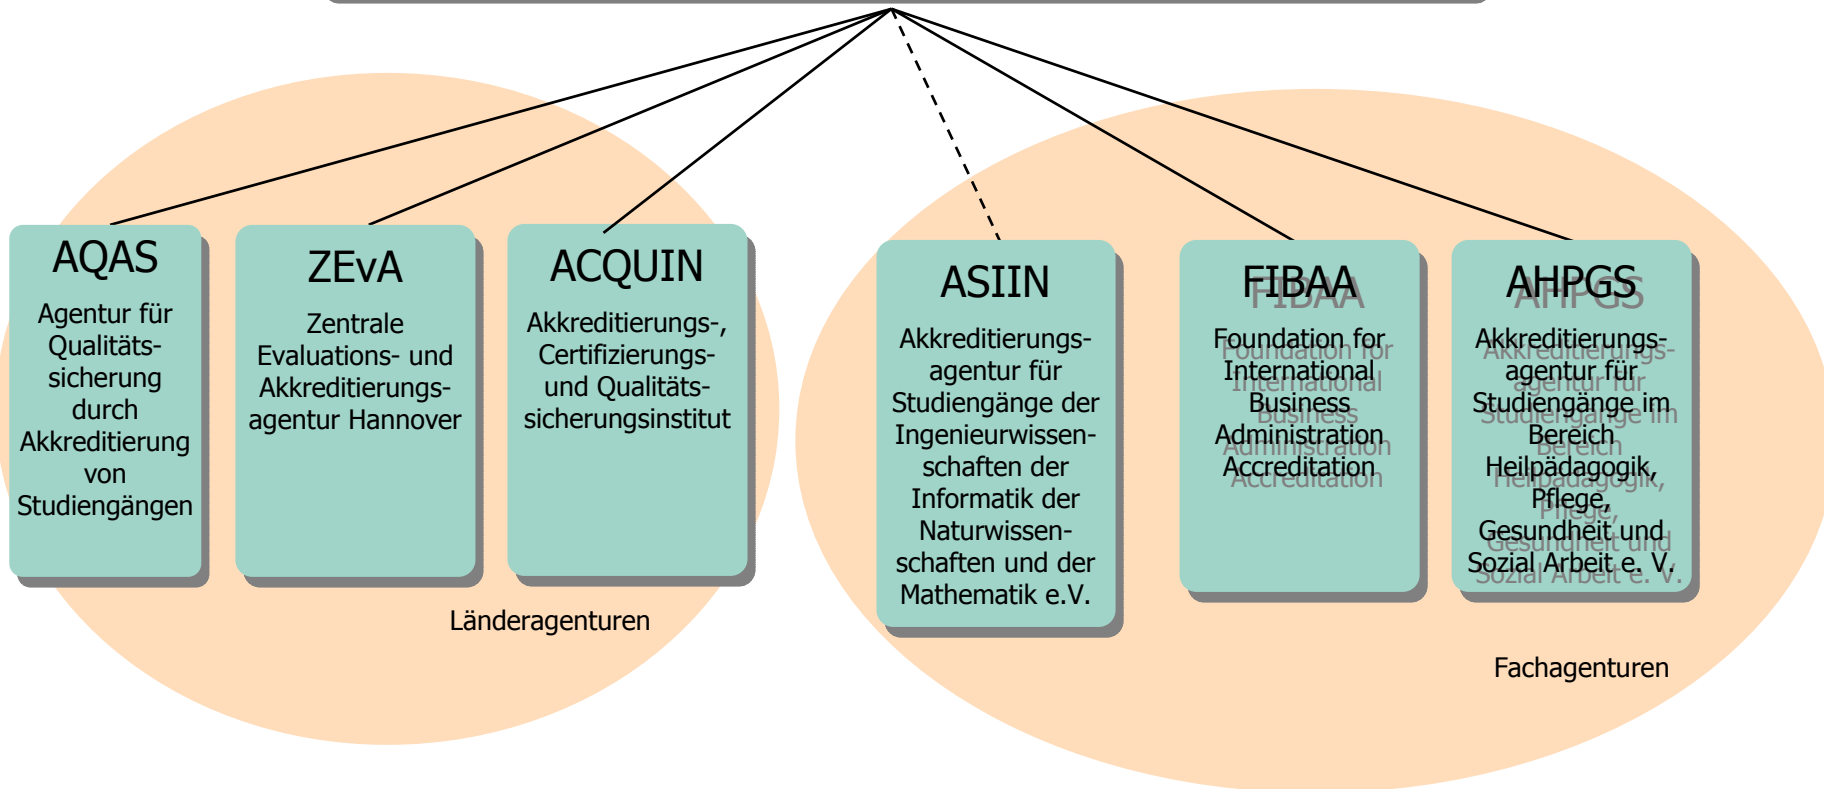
AQAS
Agentur für Qualitätssicherung durch Akkreditierung von Studiengängen

ZEvA
Zentrale Evaluations- und Akkreditierungsagentur Hannover

ACQUIN
Akkreditierungs-, Certifizierungs- und Qualitätssicherungsinstitut

Länderagenturen

ASIIN
Akkreditierungsagentur für Studiengänge der Ingenieurwissenschaften der Informatik der Naturwissenschaften und der Mathematik e.V.

FIBAA
Foundation for International Business Administration Accreditation

AHPGS
Akkreditierungsagentur für Studiengänge im Bereich Heilpädagogik, Pflege, Gesundheit und Sozial Arbeit e. V.

Fachagenturen